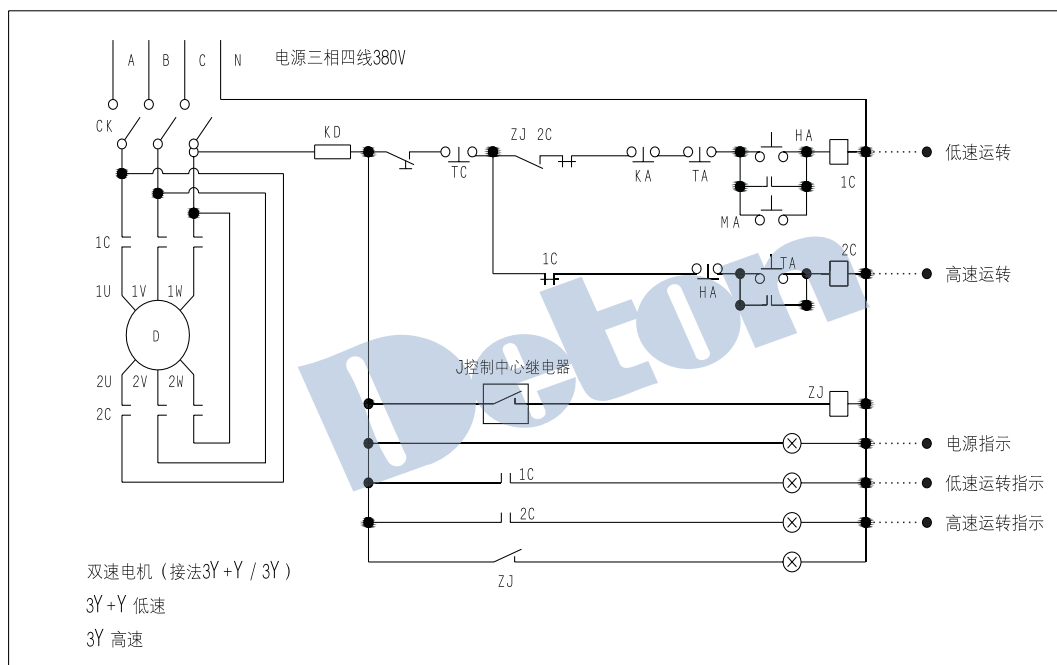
A B C N 电源三相四线380V

CK

KD

ZJ 2C

TC

KA TA

HA

1C

低速运转

MA

1C

2C

HA TA

高速运转

1C

1U 1V 1W

D

2U 2V 2W

2C

J控制中心继电器

ZJ

电源指示

1C

低速运转指示

2C

高速运转指示

ZJ

Deton

双速电机（接法3Y+Y / 3Y）

3Y+Y 低速

3Y 高速